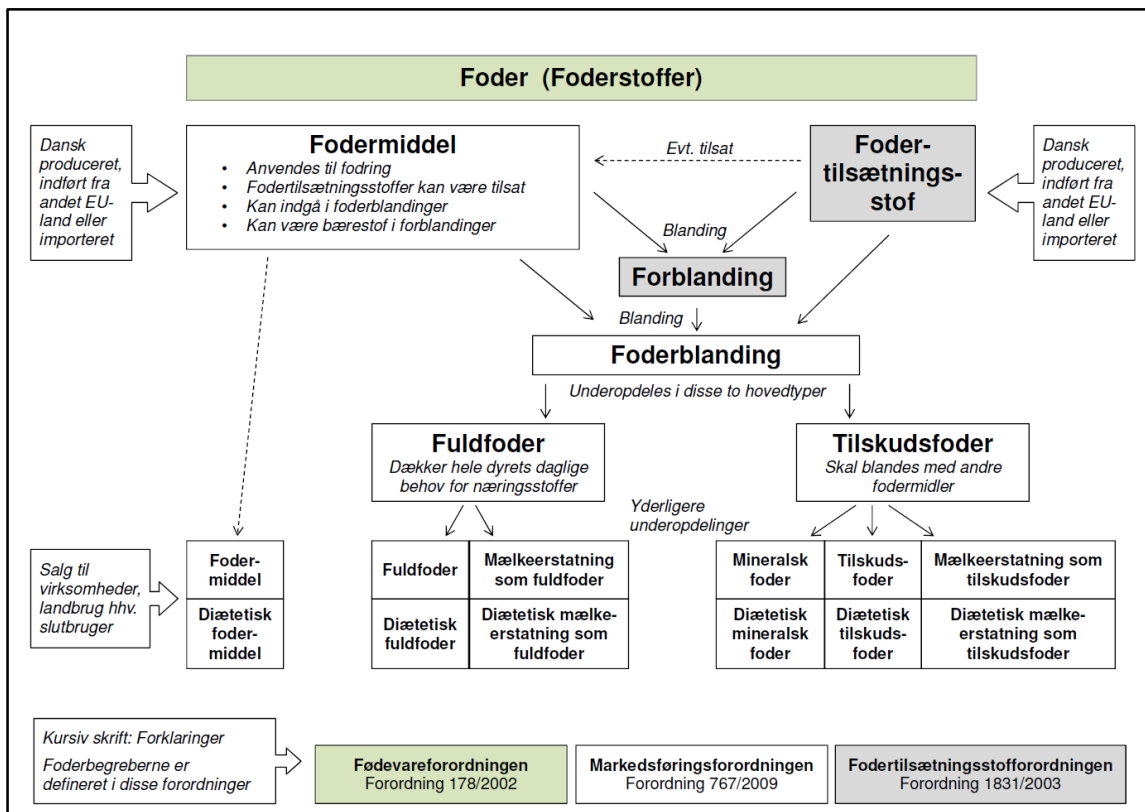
Foder (Foderstoffer)

Dansk produceret, indført fra andet EU-land eller importeret

Fodermiddel
• Anvendes til fodring
• Fodertilsætningsstoffer kan være tilsat
• Kan indgå i foderblandinger
• Kan være bærestof i forblandinger

Evt. tilsat

Fodertilsætningsstof

Dansk produceret, indført fra andet EU-land eller importeret

Blanding

Forblanding

Blanding

Foderblanding

Underopdeles i disse to hovedtyper

Fuldfoder
Dækker hele dyrets daglige behov for næringsstoffer

Tilskudsfoder
Skal blandes med andre fodermidler

Yderligere underopdelinger

Salg til virksomheder, landbrug hhv. slutbruger

| Fodermiddel |
|---|
| Diætetisk fodermiddel |

| Fuldfoder | Mælkeerstatning som fuldfoder |
|---|---|
| Diætetisk fuldfoder | Diætetisk mælkeerstatning som fuldfoder |

| Mineralsk foder | Tilskudsfoder | Mælkeerstatning som tilskudsfoder |
|---|---|---|
| Diætetisk mineralsk foder | Diætetisk tilskudsfoder | Diætetisk mælkeerstatning som tilskudsfoder |

Kursiv skrift: Forklaringer
Foderbegreberne er defineret i disse forordninger

Fødevareforordningen
Forordning 178/2002

Markedsføringsforordningen
Forordning 767/2009

Fodertilsætningsstofforordningen
Forordning 1831/2003